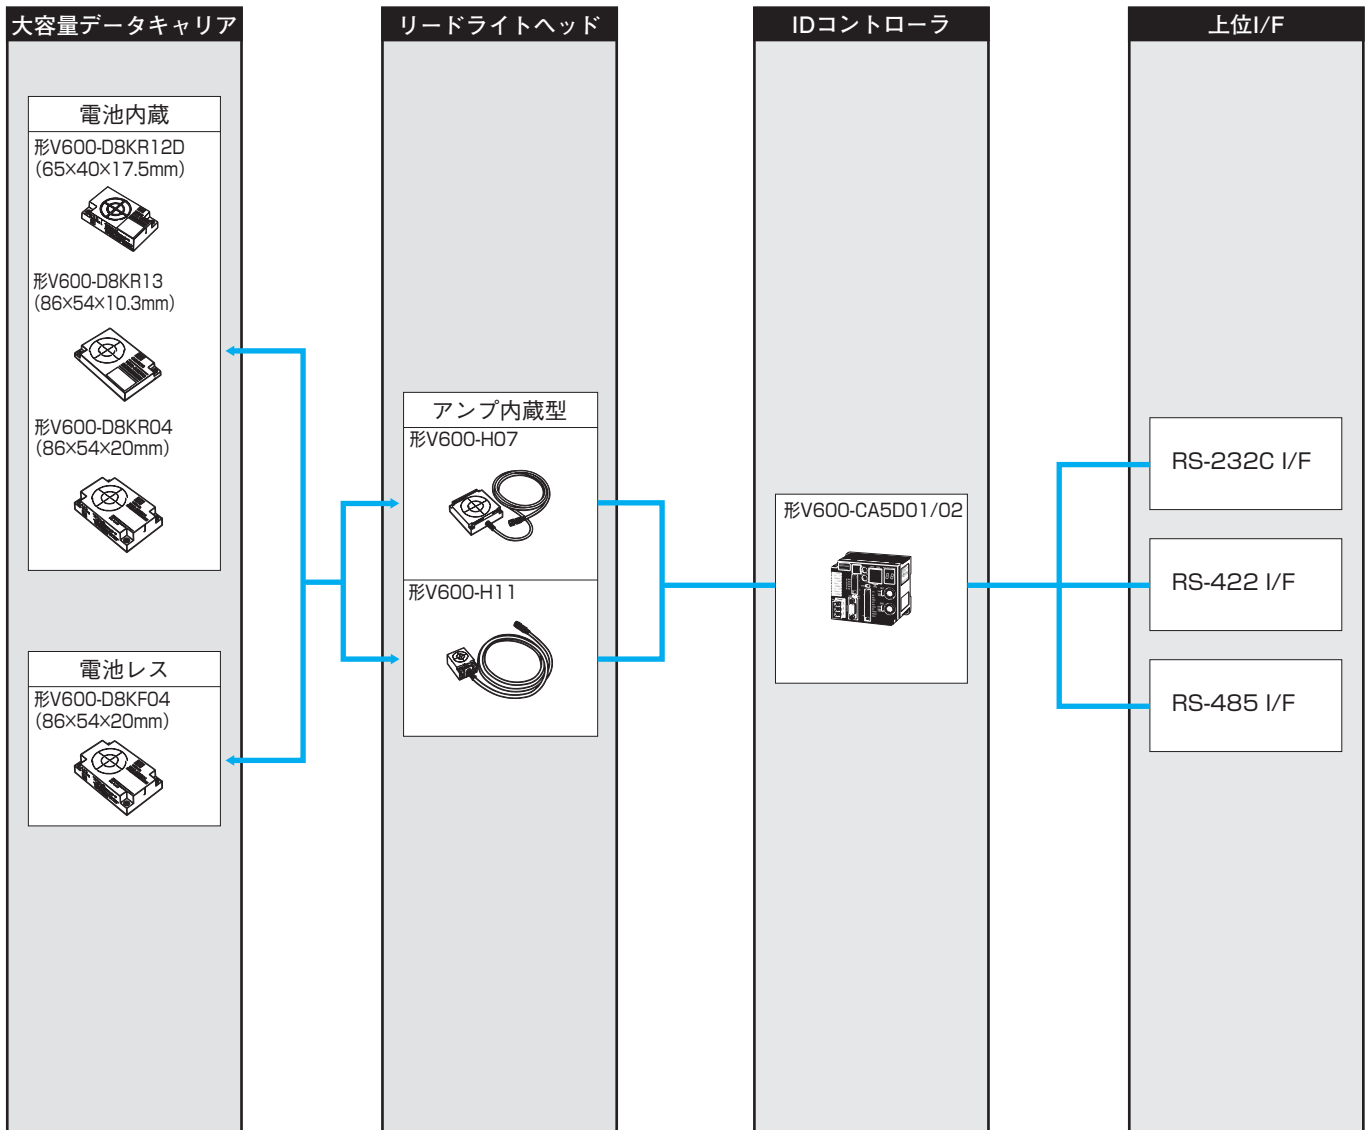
大容量データキャリア

電池内蔵

形V600-D8KR12D
(65×40×17.5mm)

形V600-D8KR13
(86×54×10.3mm)

形V600-D8KR04
(86×54×20mm)

電池レス

形V600-D8KF04
(86×54×20mm)

リードライトヘッド

アンプ内蔵型

形V600-H07

形V600-H11

IDコントローラ

形V600-CA5D01/02

上位I/F

RS-232C I/F

RS-422 I/F

RS-485 I/F